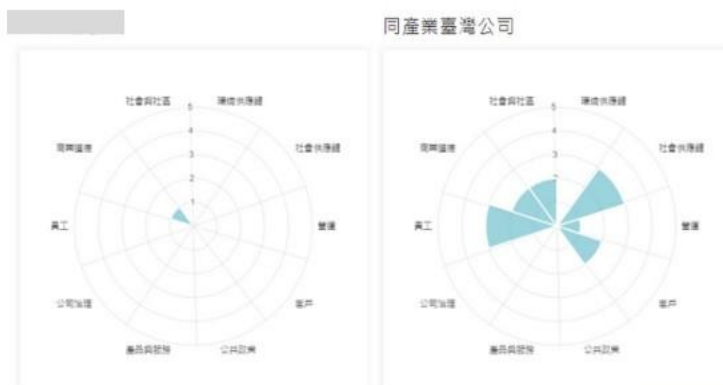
同產業臺灣公司

社會與社區
環境供應鏈
社會供應鏈
營運
客戶
公共政策
產品與服務
公司治理
員工
商業道德
5
4
3
2
1

社會與社區
環境供應鏈
社會供應鏈
營運
客戶
公共政策
產品與服務
公司治理
員工
商業道德
5
4
3
2